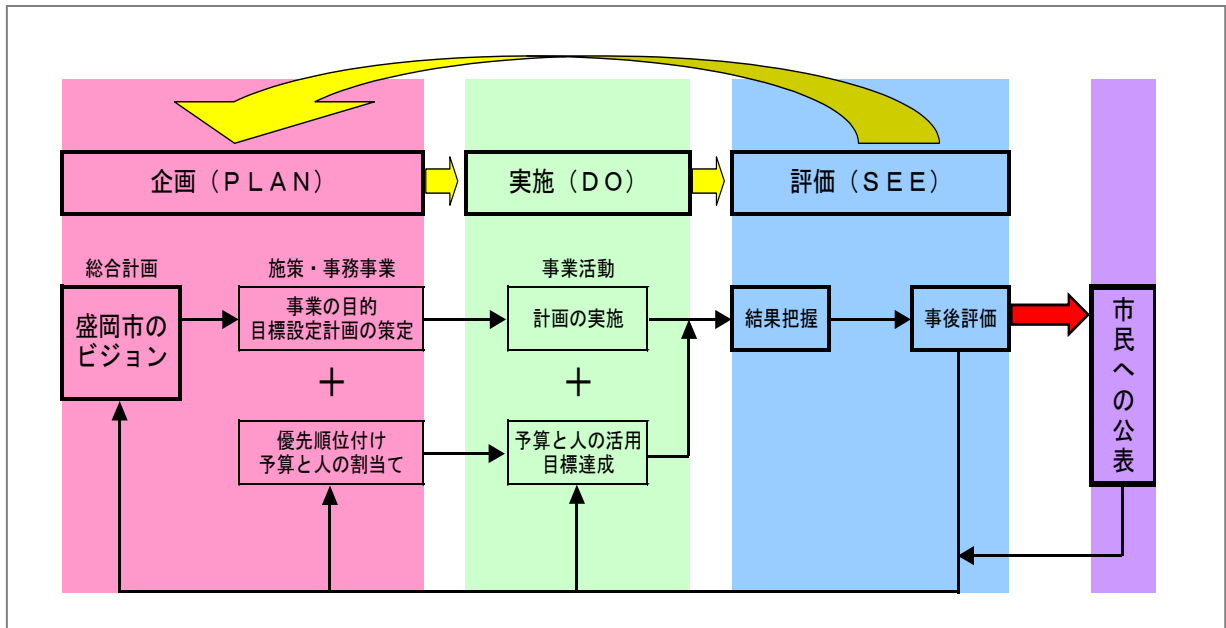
企画（ＰＬＡＮ）

実施（ＤＯ）

評価（ＳＥＥ）

総合計画

盛岡市のビジョン

施策・事務事業

事業の目的
目標設定計画の策定

＋

優先順位付け
予算と人の割当て

事業活動

計画の実施

＋

予算と人の活用
目標達成

結果把握

事後評価

市民への公表